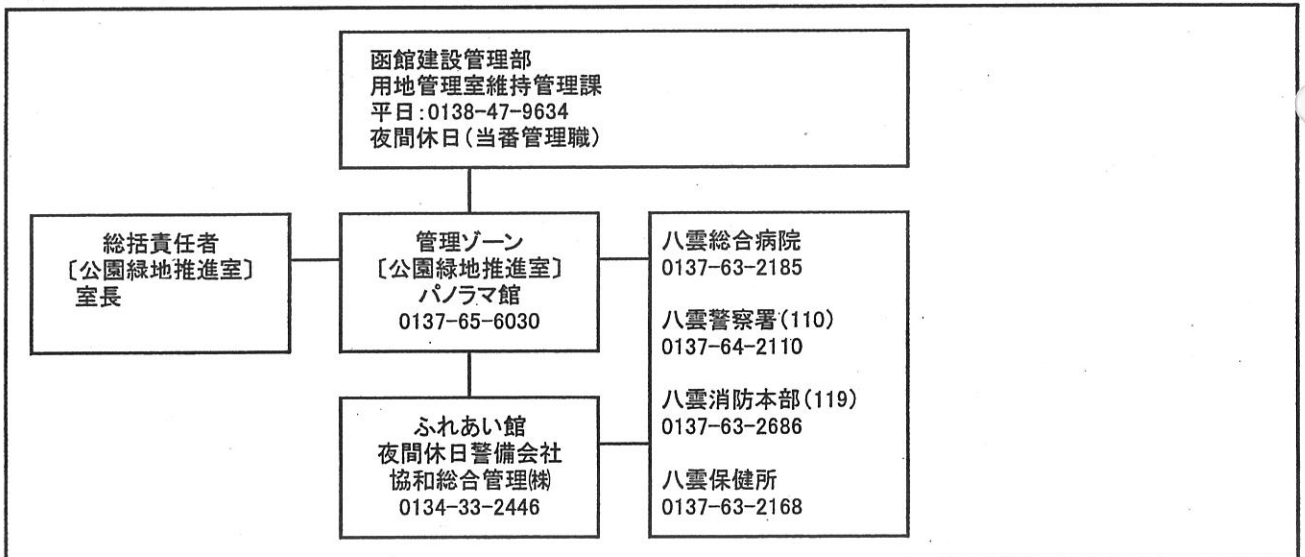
函館建設管理部
用地管理室維持管理課
平日:0138-47-9634
夜間休日(当番管理職)

総括責任者
〔公園緑地推進室〕
室長

管理ゾーン
〔公園緑地推進室〕
パノラマ館
0137-65-6030

八雲総合病院
0137-63-2185

八雲警察署(110)
0137-64-2110

八雲消防本部(119)
0137-63-2686

八雲保健所
0137-63-2168

ふれあい館
夜間休日警備会社
協和総合管理㈱
0134-33-2446